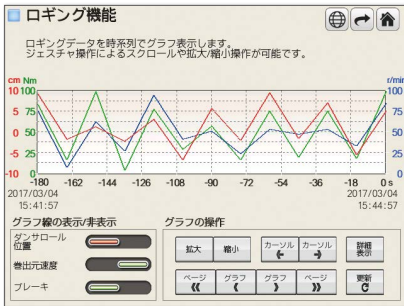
ロギング機能

ロギングデータを時系列でグラフ表示します。
ジェスチャ操作によるスクロールや拡大/縮小操作が可能です。

cm Nm
10 100
7.5 75
5 50
2.5 25
0 0
-10 0

r/min
100
75
50
25
0

-180 -162 -144 -126 -108 -90 -72 -54 -36 -18 0 s

2017/03/04
15:41:57

2017/03/04
15:44:57

グラフ線の表示/非表示
ダンサロール位置
巻出元速度
ブレーキ

グラフの操作
拡大
縮小
カーソル ←
カーソル →
詳細表示
ページ 《
グラフ 〈
グラフ 〉
ページ 》
更新